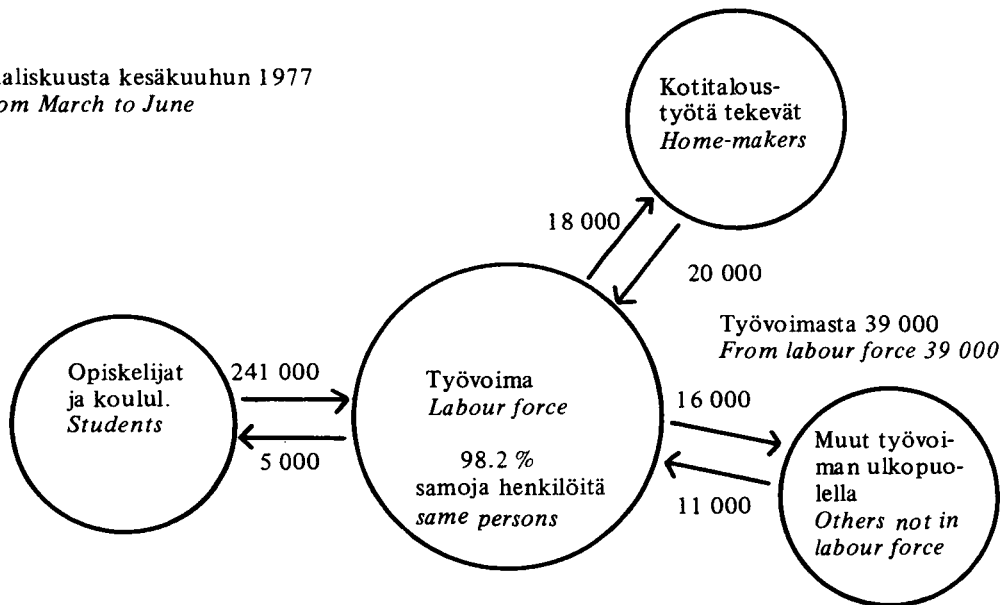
aliskuusta kesäkuuhun 1977
om March to June

Kotitaloustyötä tekevät
Home-makers

18 000

20 000

Työvoimasta 39 000
From labour force 39 000

Opiskelijat ja koulul.
Students

241 000

5 000

Työvoima
Labour force

98.2 %
samoja henkilöitä
same persons

16 000

11 000

Muut työvoiman ulkopuolella
Others not in labour force